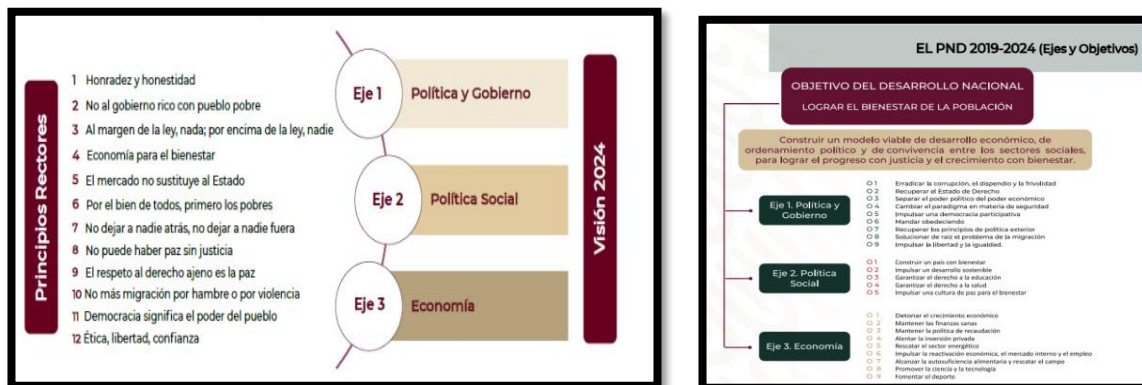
Principios Rectores

1 Honradez y honestidad
2 No al gobierno rico con pueblo pobre
3 Al margen de la ley, nada; por encima de la ley, nadie
4 Economía para el bienestar
5 El mercado no sustituye al Estado
6 Por el bien de todos, primero los pobres
7 No dejar a nadie atrás, no dejar a nadie fuera
8 No puede haber paz sin justicia
9 El respeto al derecho ajeno es la paz
10 No más migración por hambre o por violencia
11 Democracia significa el poder del pueblo
12 Ética, libertad, confianza

Eje 1 Política y Gobierno
Eje 2 Política Social
Eje 3 Economía

Visión 2024

EL PND 2019-2024 (Ejes y Objetivos)

OBJETIVO DEL DESARROLLO NACIONAL
LOGRAR EL BIENESTAR DE LA POBLACIÓN

Construir un modelo viable de desarrollo económico, de ordenamiento político y de convivencia entre los sectores sociales, para lograr el progreso con justicia y el crecimiento con bienestar.

Eje 1. Política y Gobierno
O1 Erradicar la corrupción, el dispendio y la frivolidad
O2 Recuperar el Estado de Derecho
O3 Separar el poder político del poder económico
O4 Cambiar el paradigma en materia de seguridad
O5 Impulsar una democracia participativa
O6 Mandar obedeciendo
O7 Recuperar los principios de política exterior
O8 Solucionar de raíz el problema de la migración
O9 Impulsar la libertad y la igualdad.

Eje 2. Política Social
O1 Construir un país con bienestar
O2 Impulsar un desarrollo sostenible
O3 Garantizar el derecho a la educación
O4 Garantizar el derecho a la salud
O5 Impulsar una cultura de paz para el bienestar

Eje 3. Economía
O1 Detonar el crecimiento económico
O2 Mantener las finanzas sanas
O3 Mantener la política de recaudación
O4 Alentar la inversión privada
O5 Rescatar el sector energético
O6 Impulsar la reactivación económica, el mercado interno y el empleo
O7 Alcanzar la autosuficiencia alimentaria y rescatar el campo
O8 Promover la ciencia y la tecnología
O9 Fomentar el deporte